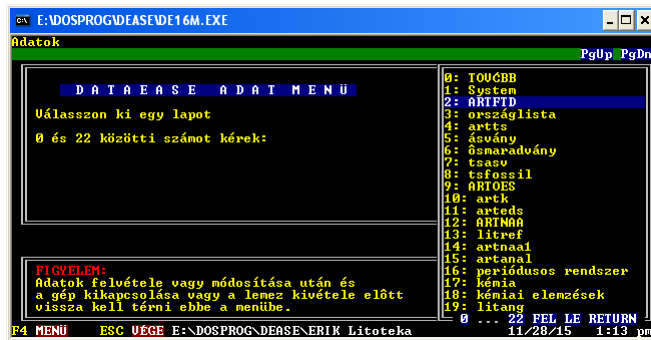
E:\DOSPROG\DEASE\DE16M.EXE

Adatok

PgUp PgDn

D A T A E A S E   A D A T   M E N Ü

Válasszon ki egy lapot

0 és 22 közötti számot kérek:

0: TOVÁBB
1: System
2: ARTFID
3: országlista
4: artts
5: ásvány
6: ősmaradvány
7: tsasv
8: tsfossil
9: ARTOES
10: artk
11: arteds
12: ARTNAA
13: litref
14: artnaa1
15: artanal
16: periódusos rendszer
17: kémia
18: kémiai elemzések
19: litang

FIGYELEM:
Adatok felvétele vagy módosítása után és a gép kikapcsolása vagy a lemez kivétele előtt vissza kell térni ebbe a menübe.

0 ... 22 FEL LE RETURN

F4 MENÜ   ESC VÉGE E:\DOSPROG\DEASE\ERIK Litoteka   11/28/15   1:13 pm